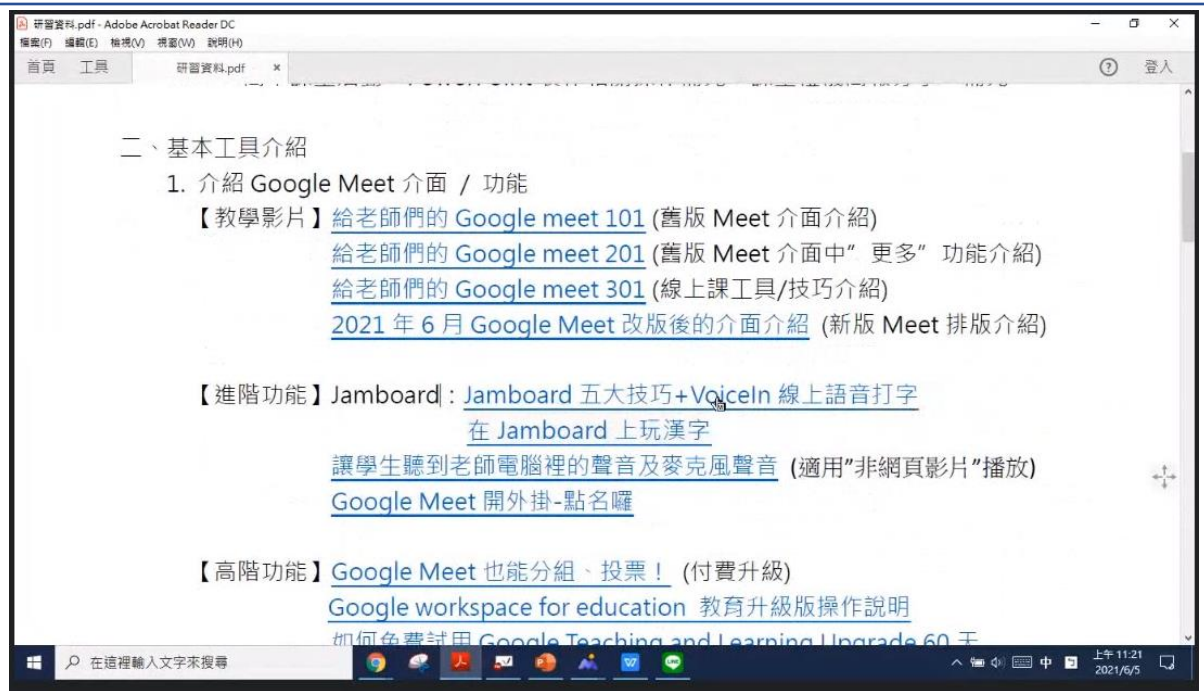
研習資料.pdf - Adobe Acrobat Reader DC
檔案(F) 編輯(E) 檢視(V) 視窗(W) 說明(H)
首頁 工具 研習資料.pdf × ⓘ 登入

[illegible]

二、基本工具介紹

1. 介紹 Google Meet 介面 / 功能

【教學影片】給老師們的 Google meet 101 (舊版 Meet 介面介紹)
給老師們的 Google meet 201 (舊版 Meet 介面中" 更多" 功能介紹)
給老師們的 Google meet 301 (線上課工具/技巧介紹)
2021 年 6 月 Google Meet 改版後的介面介紹 (新版 Meet 排版介紹)

【進階功能】Jamboard : Jamboard 五大技巧+VoiceIn 線上語音打字
在 Jamboard 上玩漢字
讓學生聽到老師電腦裡的聲音及麥克風聲音 (適用"非網頁影片"播放)
Google Meet 開外掛-點名囉

【高階功能】Google Meet 也能分組、投票! (付費升級)
Google workspace for education 教育升級版操作說明
如何免費試用 Google Teaching and Learning Upgrade 60 天

在這裡輸入文字來搜尋
中 上午 11:21 2021/6/5